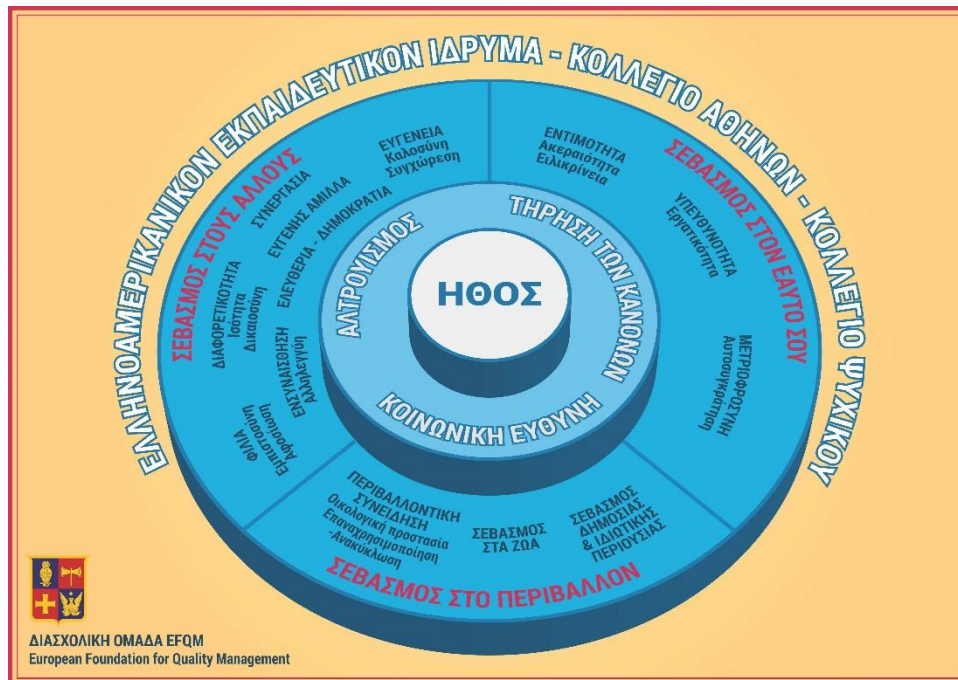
ΕΛΛΗΝΟΑΜΕΡΙΚΑΝΙΚΟΝ ΕΚΠΑΙΔΕΥΤΙΚΟΝ ΙΔΡΥΜΑ - ΚΟΛΛΕΓΙΟ ΑΘΗΝΩΝ - ΚΟΛΛΕΓΙΟ ΨΥΧΙΚΟΥ

ΣΕΒΑΣΜΟΣ ΣΤΟΥΣ ΑΛΛΟΥΣ

ΕΥΓΕΝΕΙΑ
Καλοσύνη
Συγχώρεση

ΣΥΝΕΡΓΑΣΙΑ

ΕΥΓΕΝΗΣ ΑΜΙΛΛΑ

ΕΛΕΥΘΕΡΙΑ - ΔΗΜΟΚΡΑΤΙΑ

ΔΙΑΦΟΡΕΤΙΚΟΤΗΤΑ
Ισότητα
Δικαιοσύνη

ΕΝΣΥΝΑΙΣΘΗΣΗ
Αλληλεγγύη

ΦΙΛΙΑ
Εμπιστοσύνη
Αφοσίωση

ΣΕΒΑΣΜΟΣ ΣΤΟΝ ΕΑΥΤΟ ΣΟΥ

ΕΝΤΙΜΟΤΗΤΑ
Ακεραιότητα
Ειλικρίνεια

ΥΠΕΥΘΥΝΟΤΗΤΑ
Εργατικότητα

ΜΕΤΡΙΟΦΡΟΣΥΝΗ
Αυτοσυγκράτηση

ΑΛΤΡΟΥΙΣΜΟΣ

ΤΗΡΗΣΗ ΤΩΝ ΚΑΝΟΝΩΝ

ΗΘΟΣ

ΚΟΙΝΩΝΙΚΗ ΕΥΘΥΝΗ

ΠΕΡΙΒΑΛΛΟΝΤΙΚΗ ΣΥΝΕΙΔΗΣΗ
Οικολογική προστασία
Επαναχρησιμοποίηση
-Ανακύκλωση

ΣΕΒΑΣΜΟΣ ΣΤΑ ΖΩΑ

ΣΕΒΑΣΜΟΣ ΔΗΜΟΣΙΑΣ & ΙΔΙΩΤΙΚΗΣ ΠΕΡΙΟΥΣΙΑΣ

ΣΕΒΑΣΜΟΣ ΣΤΟ ΠΕΡΙΒΑΛΛΟΝ

ΔΙΑΣΧΟΛΙΚΗ ΟΜΑΔΑ EFQM
European Foundation for Quality Management